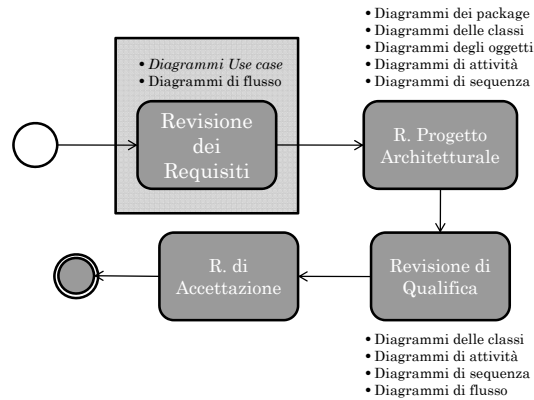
• Diagrammi dei package
• Diagrammi delle classi
• Diagrammi degli oggetti
• Diagrammi di attività
• Diagrammi di sequenza

• *Diagrammi Use case*
• Diagrammi di flusso

Revisione dei Requisiti

R. Progetto Architetturale

Revisione di Qualifica

R. di Accettazione

• Diagrammi delle classi
• Diagrammi di attività
• Diagrammi di sequenza
• Diagrammi di flusso